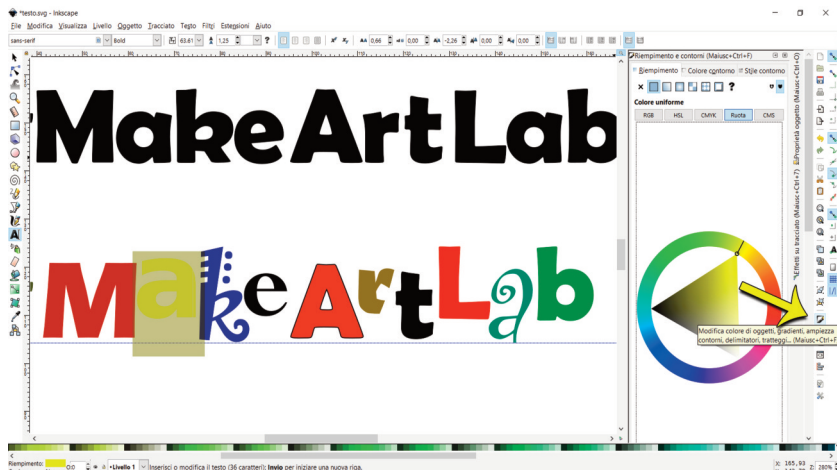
*testo.svg - Inkscape

File Modifica Visualizza Livello Oggetto Tracciato Testo Filtri Estensioni Aiuto

sans-serif Bold 63,81 1,25 ?

0,66 0,00 -2,26 0,00 0,00

MakeArtLab

MakeArtLab

Riempimento e contorni (Maiusc+Ctrl+F)

Riempimento Colore contorno Stile contorno

Colore uniforme

RGB HSL CMYK Ruota CMS

Effetti su tracciato (Maiusc+Ctrl+7)

Proprietà oggetto (Maiusc+Ctrl+O)

Modifica colore di oggetti, gradienti, ampiezza contorni, delimitatori, tratteggi... (Maiusc+Ctrl+F)

Riempimento:

0,0

•Livello 1

Inserisci o modifica il testo (36 caratteri); Invio per iniziare una nuova riga.

X: 165,93

280%